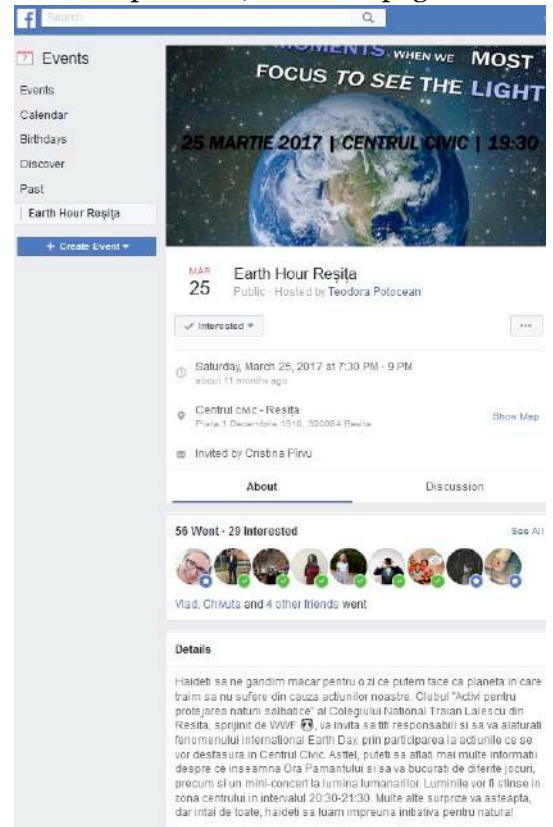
Search

Events

Events
Calendar
Birthdays
Discover
Past
Earth Hour Reșița

+ Create Event ▾

MOMENTS WHEN WE MOST FOCUS TO SEE THE LIGHT

25 MARTIE 2017 | CENTRUL CIVIC | 19:30

MAR
25

Earth Hour Reșița
Public · Hosted by Teodora Potocean

✓ Interested ▾

···

Saturday, March 25, 2017 at 7:30 PM - 9 PM
about 11 months ago

Centrul Civic - Resita
Piata 1 Decembrie 1918, 320084 Resita

Show Map

Invited by Cristina Pîrvu

About

Discussion

56 Went · 29 Interested

See All

Vlad, Chivuta and 4 other friends went

Details

Haideti sa ne gandim macar pentru o zi ce putem face ca planeta in care traim sa nu sufere din cauza actiunilor noastre. Clubul "Activi pentru protejarea naturii salbatice" al Colegiului National Traian Lalescu din Resita, sprijinit de WWF, va invita sa fiti responsabili si sa va alaturati fenomenului international Earth Day, prin participarea la actiunile ce se vor desfasura in Centrul Civic. Astfel, puteti sa aflati mai multe informatii despre ce inseamna Ora Pamantului si sa va bucurati de diferite jocuri, precum si un mini-concert la lumina lumanarilor. Luminile vor fi stinse in zona centrului in intervalul 20:30-21:30. Multe alte surprize va asteapta, dar intai de toate, haideti sa luam impreuna initiativa pentru natura!